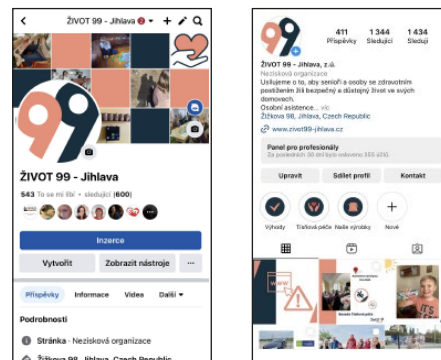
ŽIVOT 99 - Jihlava

ŽIVOT 99 - Jihlava

543 To se mi líbí • sledující (600)

Inzerce

Vytvořit

Zobrazit nástroje

...

Příspěvky

Informace

Videa

Další

Podrobnosti

Stránka · Nezisková organizace

Žižkova 98, Jihlava, Czech Republic

411 Příspěvky

1 344 Sledující

1 434 Sleduji

Život 99 - Jihlava, z.ú.

Nezisková organizace

Usilujeme o to, aby senioři a osoby se zdravotním postižením žili bezpečný a šťastný život ve svých domovech.

Osobní asistence... víc

Žižkova 98, Jihlava, Czech Republic

www.zivot99-jihlava.cz

Panel pro profesionály

Za posledních 30 dní bylo oslovenо 555 účtů.

Upravit

Sdílet profil

Kontakt

Výhody

Tísňová péče

Naše výrobky

Nové